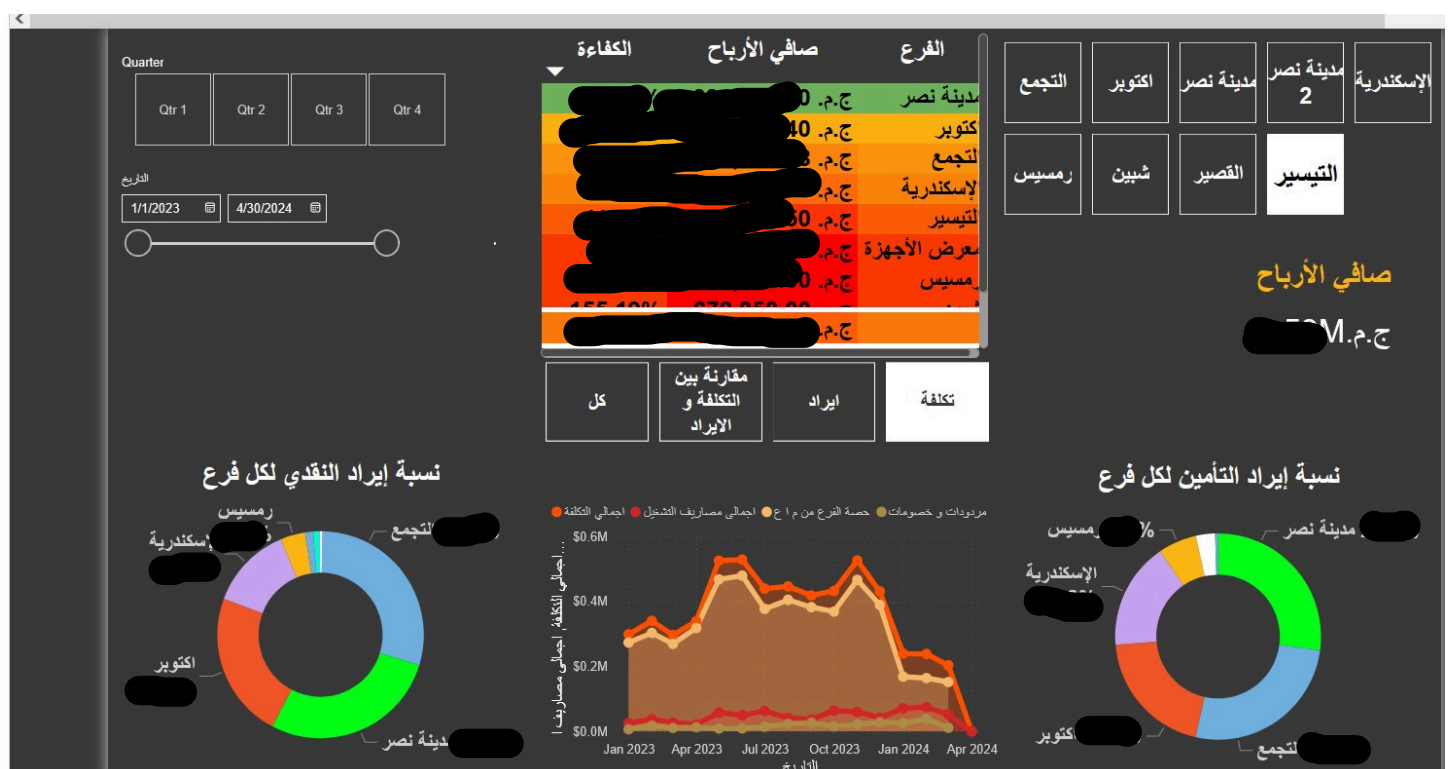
Quarter

Qtr 1 | Qtr 2 | Qtr 3 | Qtr 4

التاريخ

1/1/2023 | 4/30/2024

| الفرع | صافي الأرباح | الكفاءة |
|---|---|---|
| مدينة نصر | ج.م. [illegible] | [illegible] |
| اكتوبر | ج.م. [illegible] | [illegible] |
| التجمع | ج.م. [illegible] | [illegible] |
| الإسكندرية | ج.م. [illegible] | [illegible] |
| التيسير | ج.م. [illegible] | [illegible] |
| معرض الأجهزة | ج.م. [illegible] | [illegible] |
| رمسيس | ج.م. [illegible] | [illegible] |
| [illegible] | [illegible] | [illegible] |
| | ج.م. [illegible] | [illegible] |

الإسكندرية | مدينة نصر 2 | مدينة نصر | اكتوبر | التجمع

التيسير | القصير | شبين | رمسيس

صافي الأرباح

ج.م.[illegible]M

تكلفة | ايراد | مقارنة بين التكلفة و الايراد | كل

نسبة إيراد التأمين لكل فرع

مدينة نصر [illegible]
رمسيس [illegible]%
الإسكندرية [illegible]
اكتوبر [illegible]
التجمع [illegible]

مردودات و خصومات ● حصة الفرع من م ا ع ● اجمالي مصاريف التشغيل ● اجمالي التكلفة ●

اجمالي التكلفة، اجمالي مصاريف ا...

$0.6M
$0.4M
$0.2M
$0.0M

Jan 2023 | Apr 2023 | Jul 2023 | Oct 2023 | Jan 2024 | Apr 2024

التاريخ

نسبة إيراد النقدي لكل فرع

التجمع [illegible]
رمسيس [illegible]
الإسكندرية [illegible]
اكتوبر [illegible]
مدينة نصر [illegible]